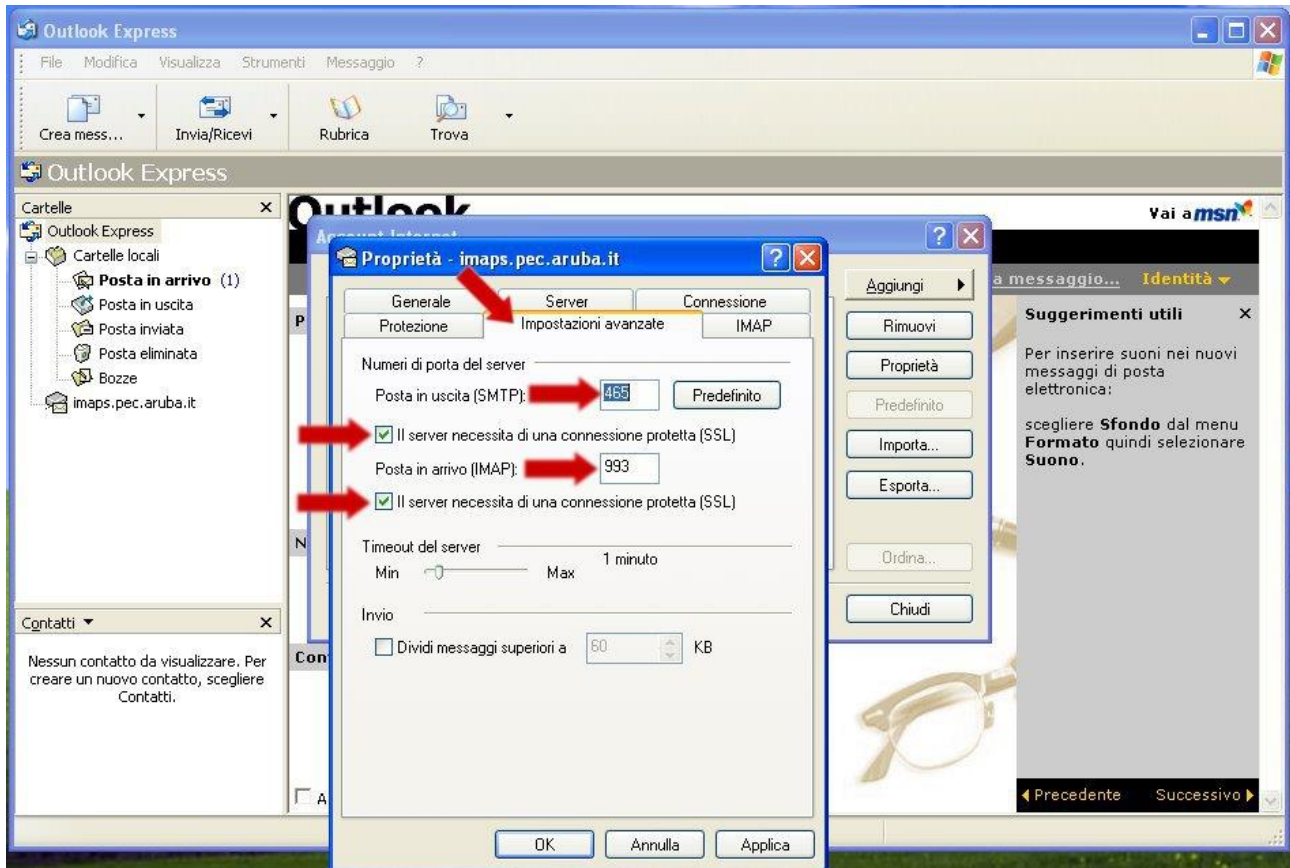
Outlook Express

File Modifica Visualizza Strumenti Messaggio ?

Crea mess... Invia/Ricevi Rubrica Trova

Outlook Express

Cartelle
Outlook Express
Cartelle locali
Posta in arrivo (1)
Posta in uscita
Posta inviata
Posta eliminata
Bozze
imaps.pec.aruba.it

Contatti ▼
Nessun contatto da visualizzare. Per creare un nuovo contatto, scegliere Contatti.

Outlook

Vai a msn

a messaggio... Identità ▾

Suggerimenti utili
Per inserire suoni nei nuovi messaggi di posta elettronica:

scegliere **Sfondo** dal menu **Formato** quindi selezionare **Suono**.

◀ Precedente Successivo ▶

Account Internet

Aggiungi
Rimuovi
Proprietà
Predefinito
Importa...
Esporta...
Ordina...
Chiudi

Proprietà - imaps.pec.aruba.it

Generale | Server | Connessione
Protezione | Impostazioni avanzate | IMAP

Numeri di porta del server
Posta in uscita (SMTP): 465 Predefinito
Il server necessita di una connessione protetta (SSL)
Posta in arrivo (IMAP): 993
Il server necessita di una connessione protetta (SSL)

Timeout del server
Min Max 1 minuto

Invio
Dividi messaggi superiori a 60 KB

OK Annulla Applica